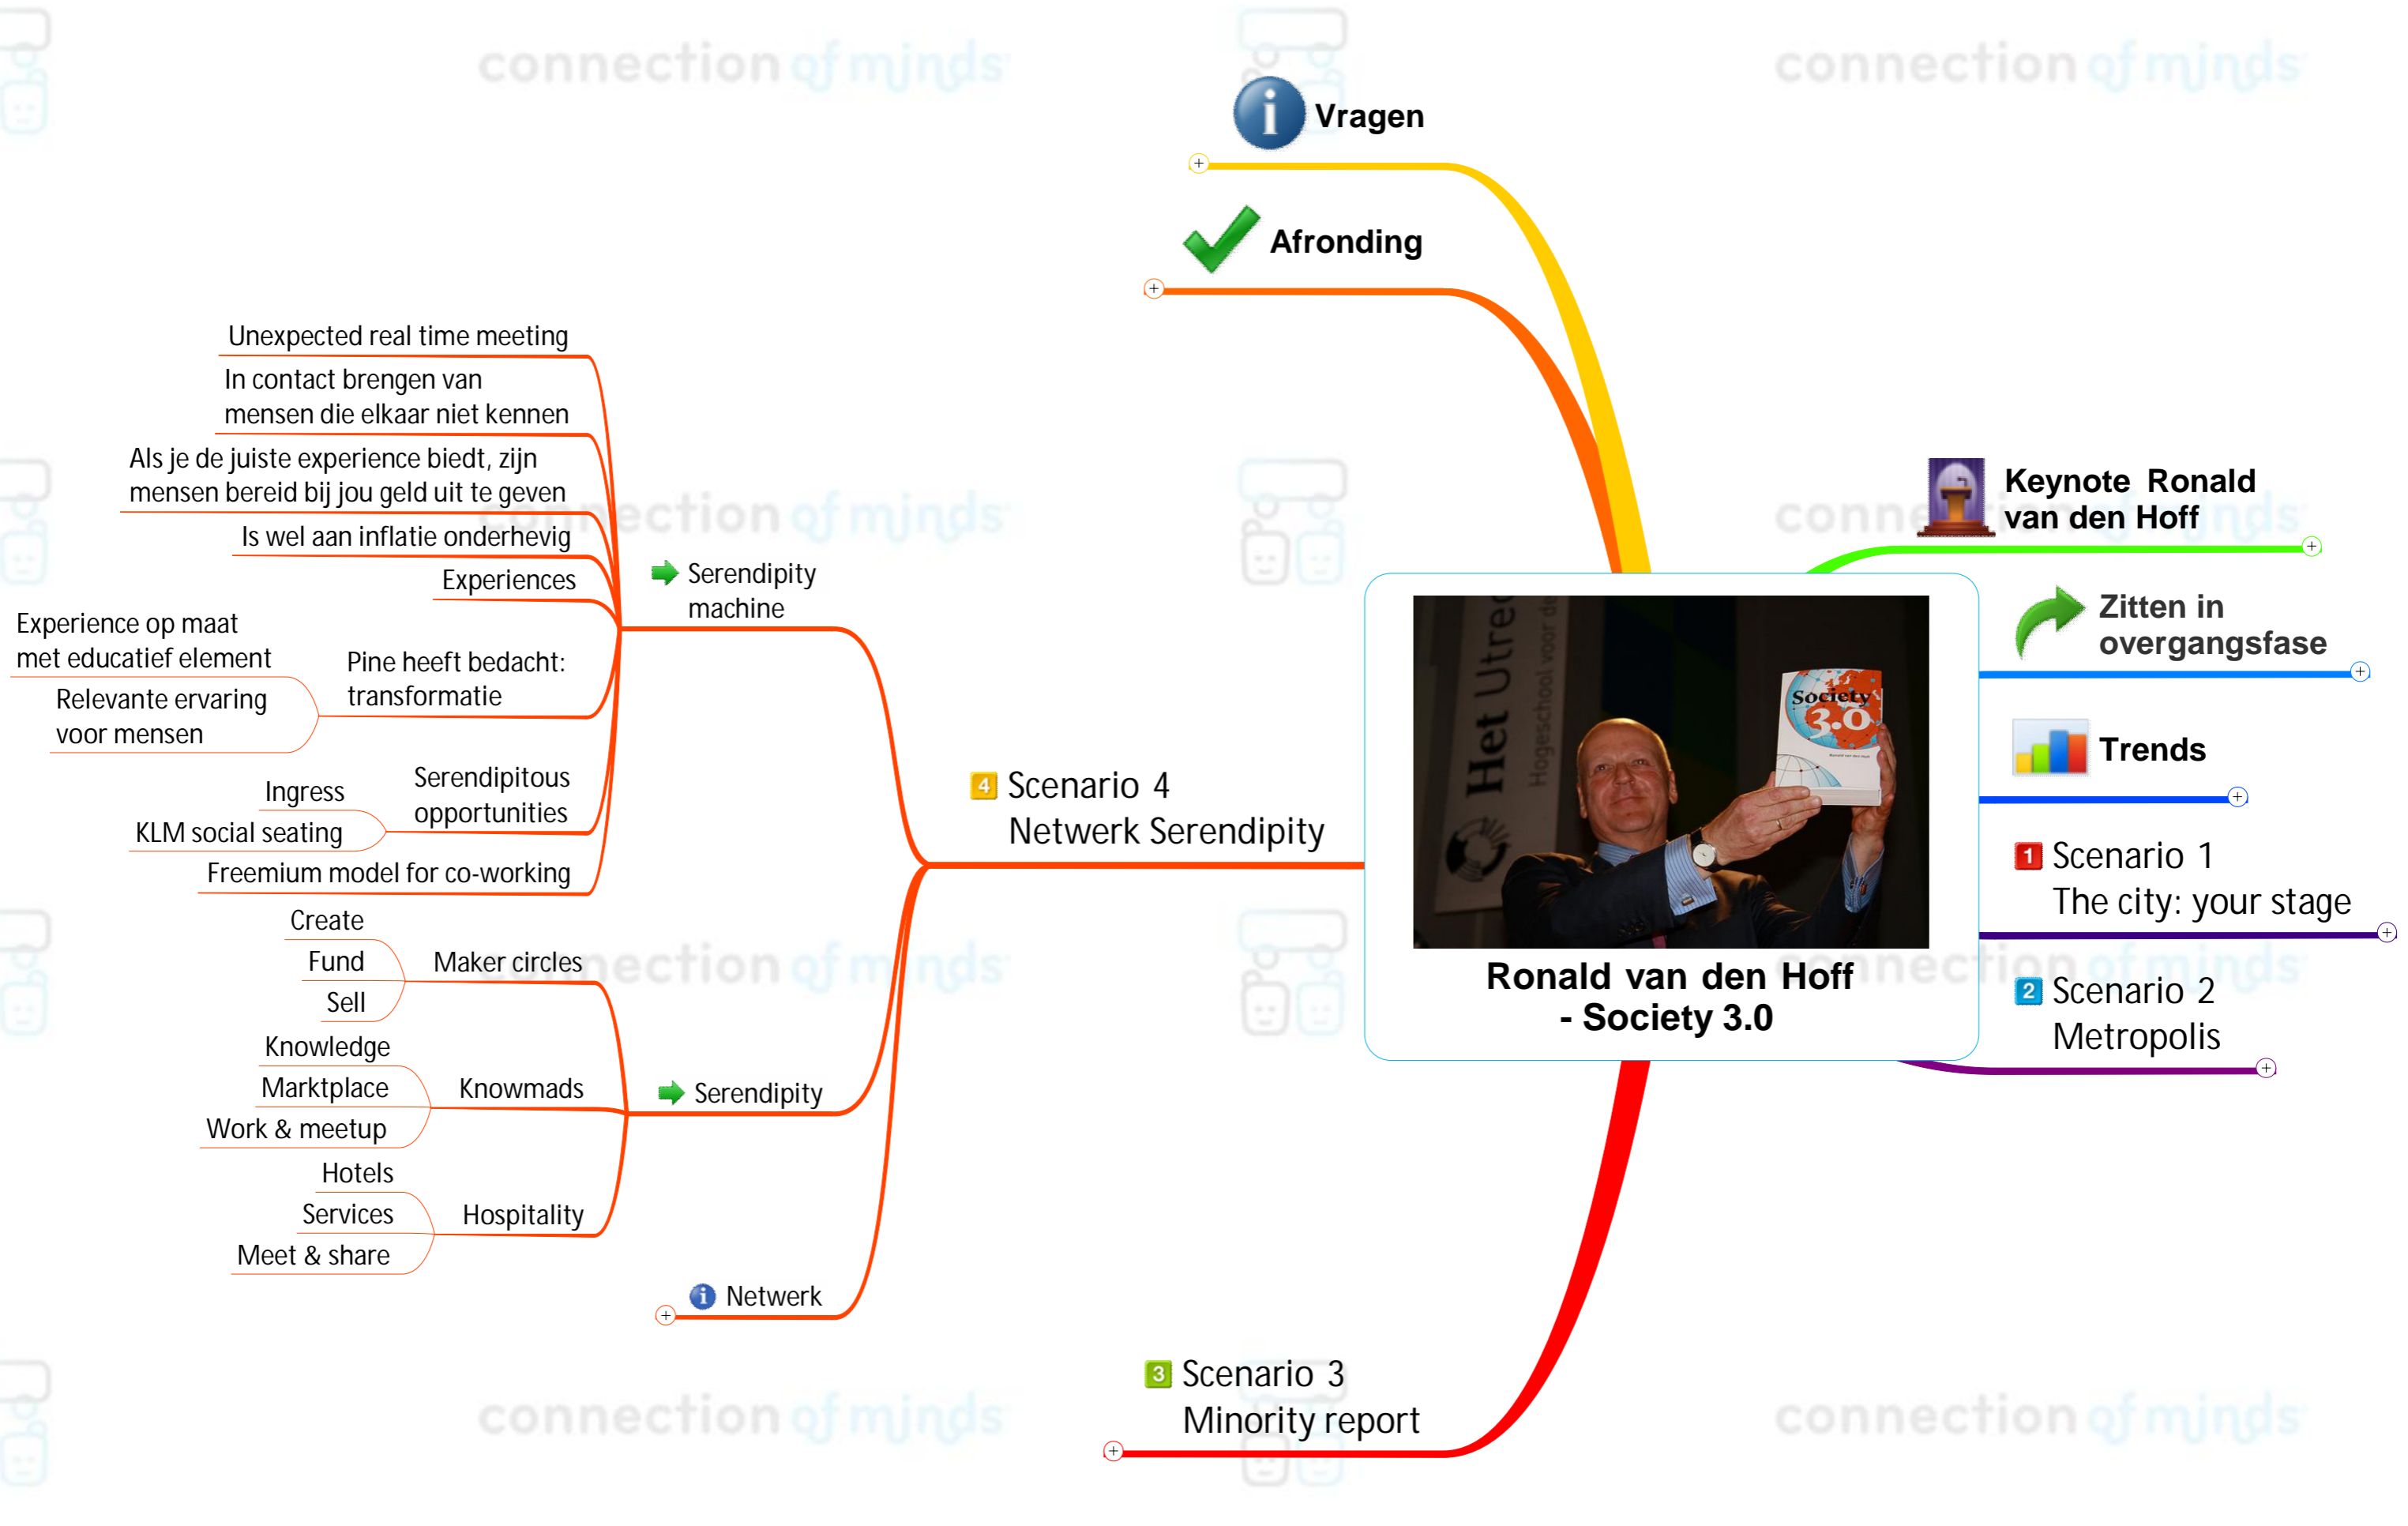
connection of minds

Vragen

Afronding

Keynote Ronald van den Hoff

Zitten in overgangsfase

Trends

1 Scenario 1
The city: your stage

2 Scenario 2
Metropolis

Ronald van den Hoff - Society 3.0

Het Utre
Hogeschool voor de

Society 3.0

3 Scenario 3
Minority report

4 Scenario 4
Netwerk Serendipity

Serendipity machine

Unexpected real time meeting

In contact brengen van mensen die elkaar niet kennen

Als je de juiste experience biedt, zijn mensen bereid bij jou geld uit te geven

Is wel aan inflatie onderhevig

Experiences

Pine heeft bedacht: transformatie

Experience op maat met educatief element

Relevante ervaring voor mensen

Serendipitous opportunities

Ingress

KLM social seating

Freemium model for co-working

Serendipity

Maker circles

Create

Fund

Sell

Knowmads

Knowledge

Marktplace

Work & meetup

Hospitality

Hotels

Services

Meet & share

Netwerk